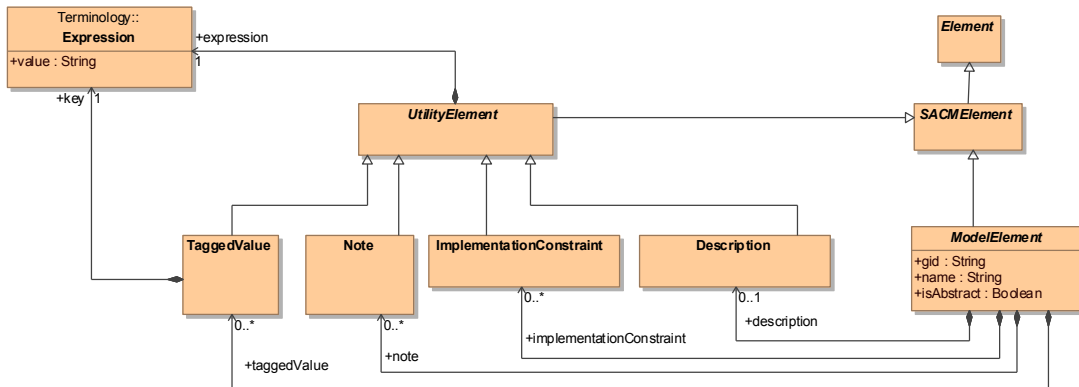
Terminology::
Expression

+value : String

+expression

1

+key 1

Element

UtilityElement

SACMElement

TaggedValue

Note

ImplementationConstraint

Description

ModelElement

+gid : String
+name : String
+isAbstract : Boolean

0..*

0..*

0..*

0..1

+description

+implementationConstraint

+taggedValue

+note